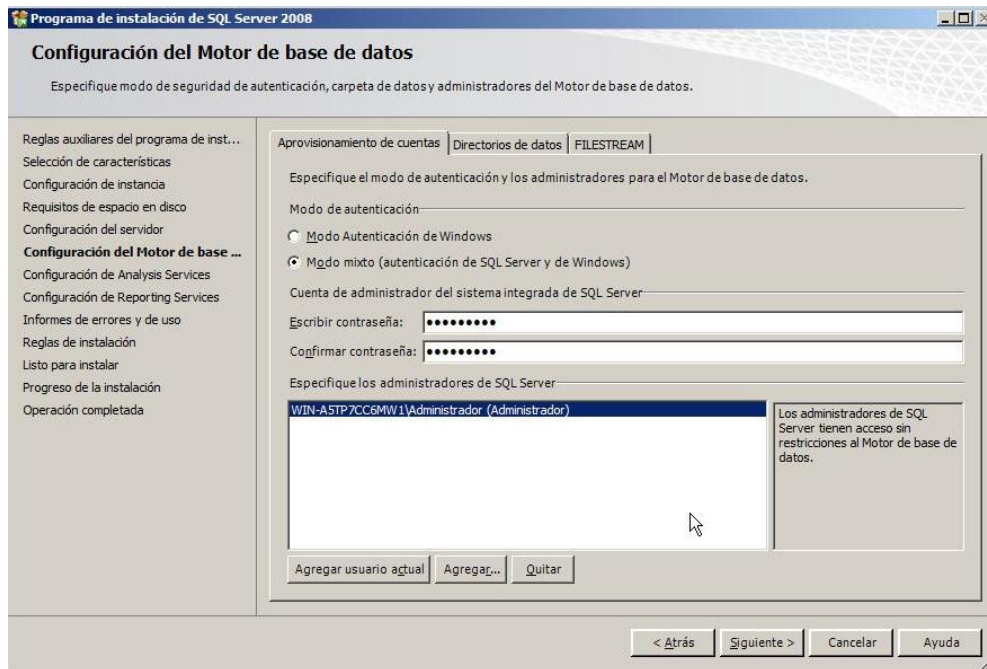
Programa de instalación de SQL Server 2008

Configuración del Motor de base de datos

Especifique modo de seguridad de autenticación, carpeta de datos y administradores del Motor de base de datos.

Reglas auxiliares del programa de inst...
Selección de características
Configuración de instancia
Requisitos de espacio en disco
Configuración del servidor
Configuración del Motor de base ...
Configuración de Analysis Services
Configuración de Reporting Services
Informes de errores y de uso
Reglas de instalación
Listo para instalar
Progreso de la instalación
Operación completada

Aprovisionamiento de cuentas | Directorios de datos | FILESTREAM

Especifique el modo de autenticación y los administradores para el Motor de base de datos.

Modo de autenticación

Modo Autenticación de Windows

Modo mixto (autenticación de SQL Server y de Windows)

Cuenta de administrador del sistema integrada de SQL Server

Escribir contraseña: •••••••••

Confirmar contraseña: •••••••••

Especifique los administradores de SQL Server

WIN-A5TP7CC6MW1\Administrador (Administrador)

Los administradores de SQL Server tienen acceso sin restricciones al Motor de base de datos.

Agregar usuario actual | Agregar... | Quitar

< Atrás | Siguiente > | Cancelar | Ayuda